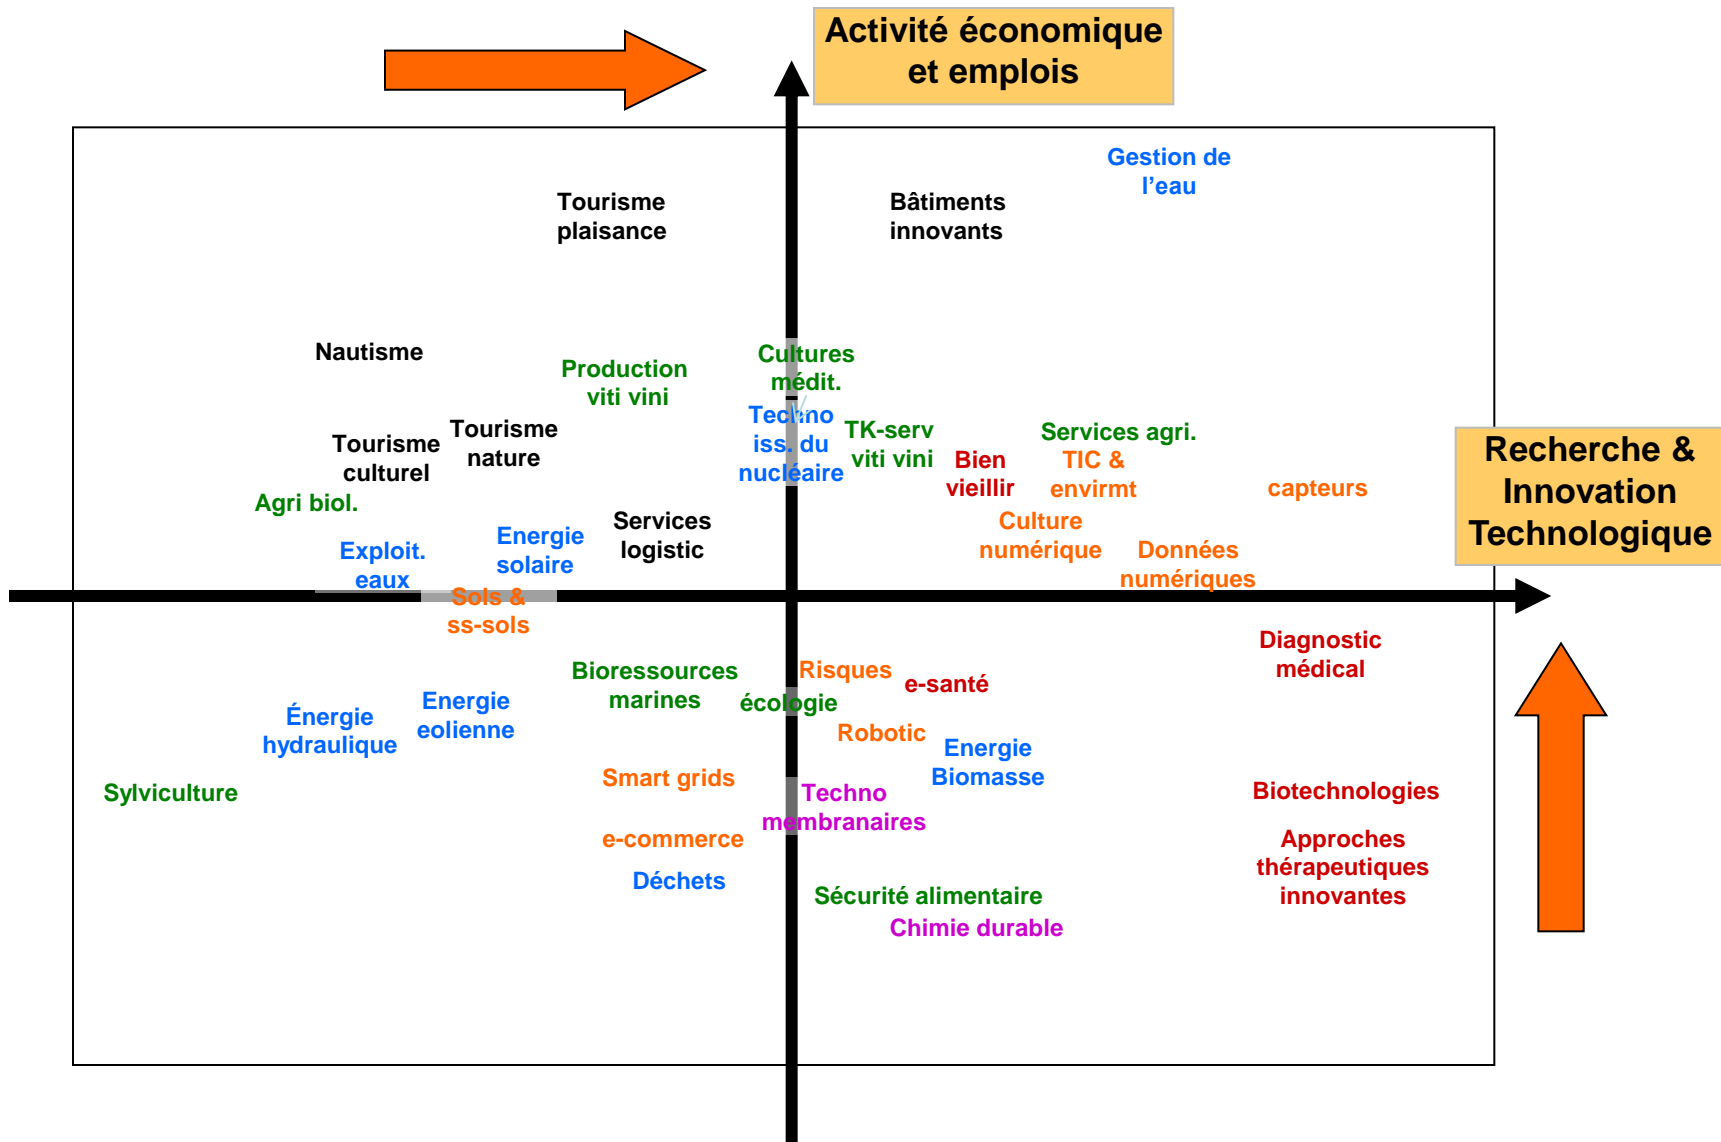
Activité économique et emplois

Gestion de l'eau

Tourisme plaisance

Bâtiments innovants

Nautisme

Production viti vini

Cultures médit.

Techno iss. du nucléaire

TK-serv viti vini

Services agri.

Tourisme culturel

Tourisme nature

Bien vieillir

TIC & envirmt

capteurs

Recherche & Innovation Technologique

Agri biol.

Culture numérique

Energie solaire

Services logistic

Exploit. eaux

Données numériques

Sols & ss-sols

Diagnostic médical

Bioressources marines

Risques

e-santé

écologie

Énergie hydraulique

Energie eolienne

Robotic

Energie Biomasse

Smart grids

Sylviculture

Techno membranaires

Biotechnologies

e-commerce

Approches thérapeutiques innovantes

Déchets

Sécurité alimentaire

Chimie durable